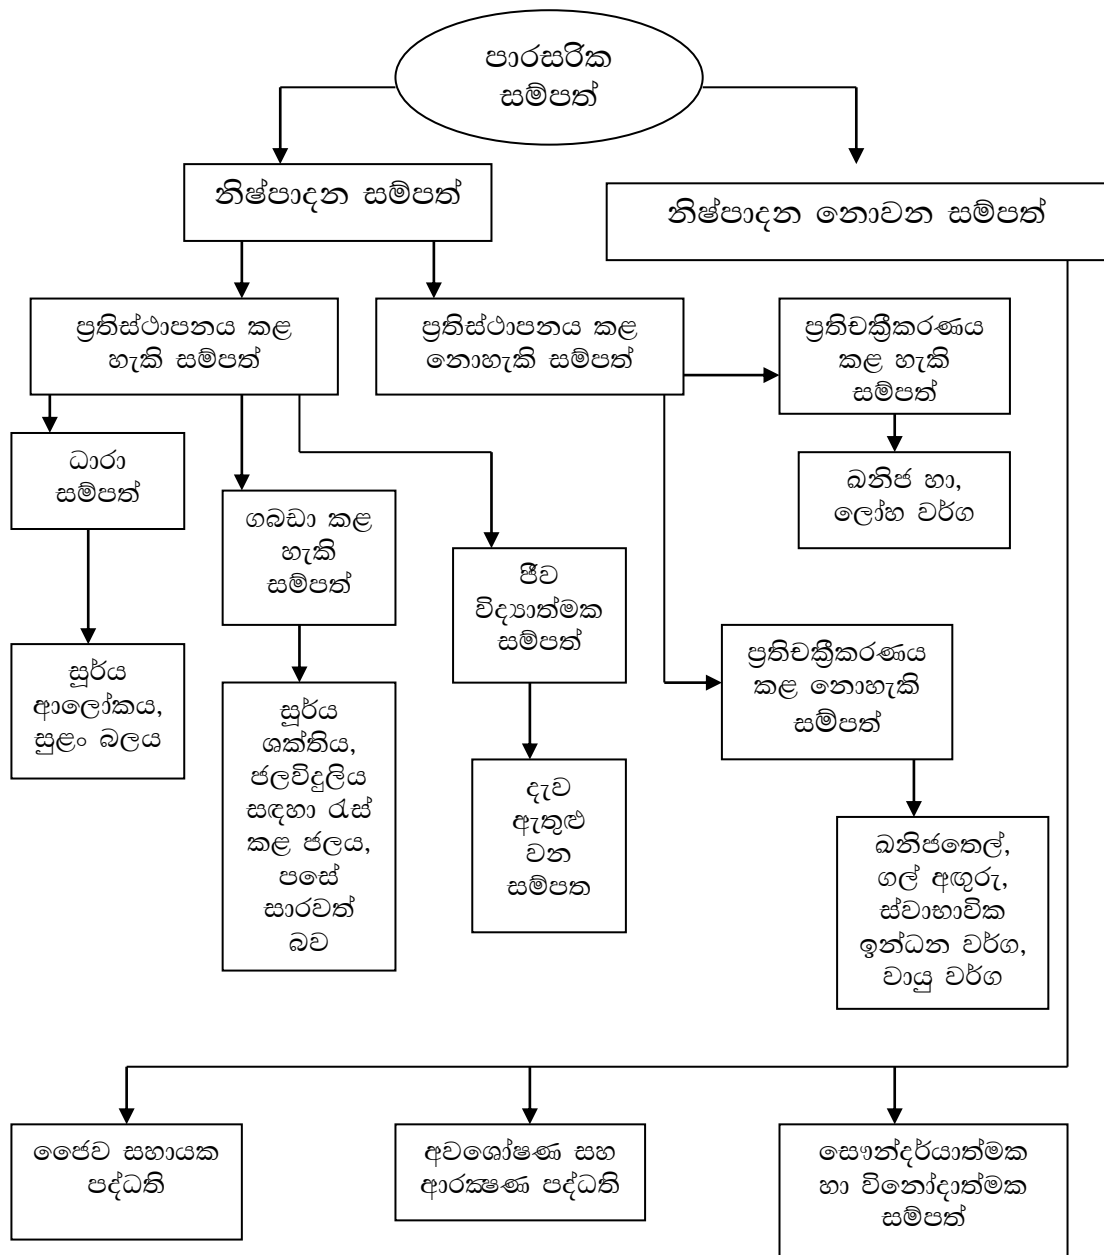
පාරසරික සම්පත්

නිෂ්පාදන සම්පත්

නිෂ්පාදන නොවන සම්පත්

ප්‍රතිස්ථාපනය කළ හැකි සම්පත්

ප්‍රතිස්ථාපනය කළ නොහැකි සම්පත්

ප්‍රතිචක්‍රීකරණය කළ හැකි සම්පත්

ඛනිජ හා, ලෝහ වර්ග

ධාරා සම්පත්

ගබඩා කළ හැකි සම්පත්

ජීව විද්‍යාත්මක සම්පත්

ප්‍රතිචක්‍රීකරණය කළ නොහැකි සම්පත්

සූර්ය ආලෝකය, සුළං බලය

සූර්ය ශක්තිය, ජලවිදුලිය සඳහා රැස් කළ ජලය, පසේ සාරවත් බව

දැව ඇතුළු වන සම්පත

ඛනිජතෙල්, ගල් අඟුරු, ස්වාභාවික ඉන්ධන වර්ග, වායු වර්ග

ජෛව සහායක පද්ධති

අවශෝෂණ සහ ආරක්‍ෂණ පද්ධති

සෞන්දර්යාත්මක හා විනෝදාත්මක සම්පත්